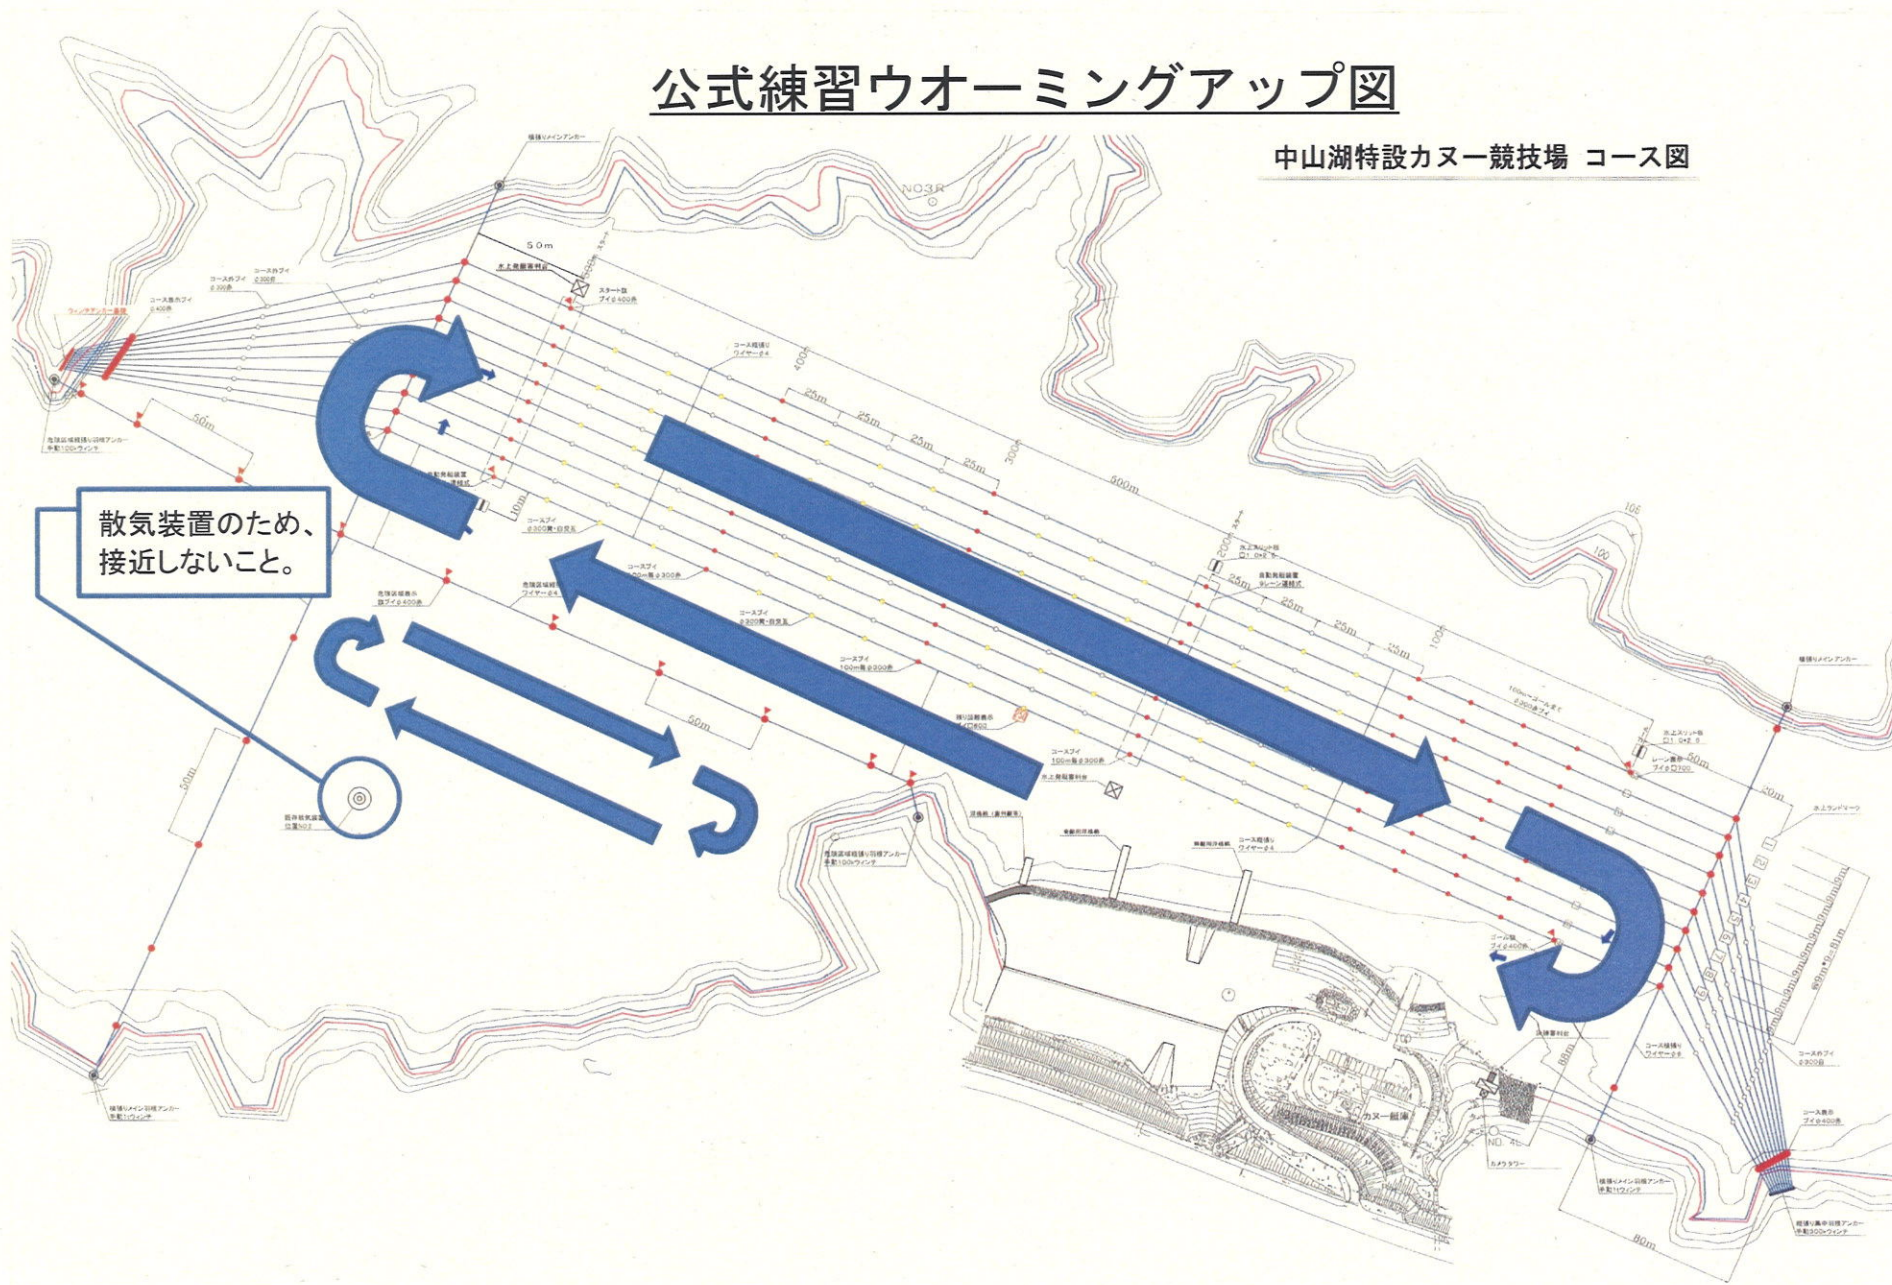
公式練習ウオーミングアップ図

中山湖特設カヌー競技場 コース図

散気装置のため、接近しないこと。

50m

NO3R

400m

25m

25m

25m

25m

300m

500m

200m

25m

25m

25m

25m

100m

50m

10m

50m

50m

20m

80m

カヌー艇庫

NO. 4